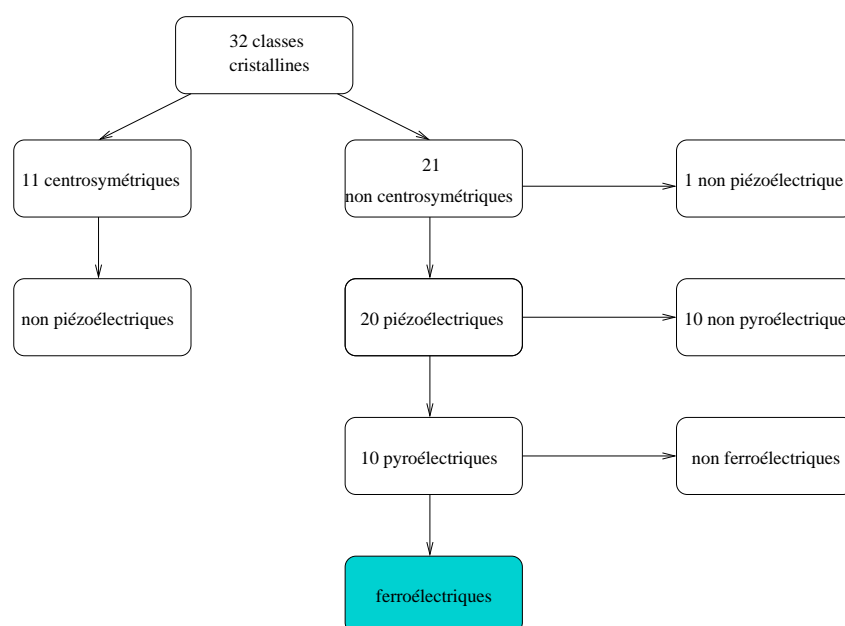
32 classes cristallines

11 centrosymétriques

21 non centrosymétriques

1 non piézoélectrique

non piézoélectriques

20 piézoélectriques

10 non pyroélectrique

10 pyroélectriques

non ferroélectriques

ferroélectriques